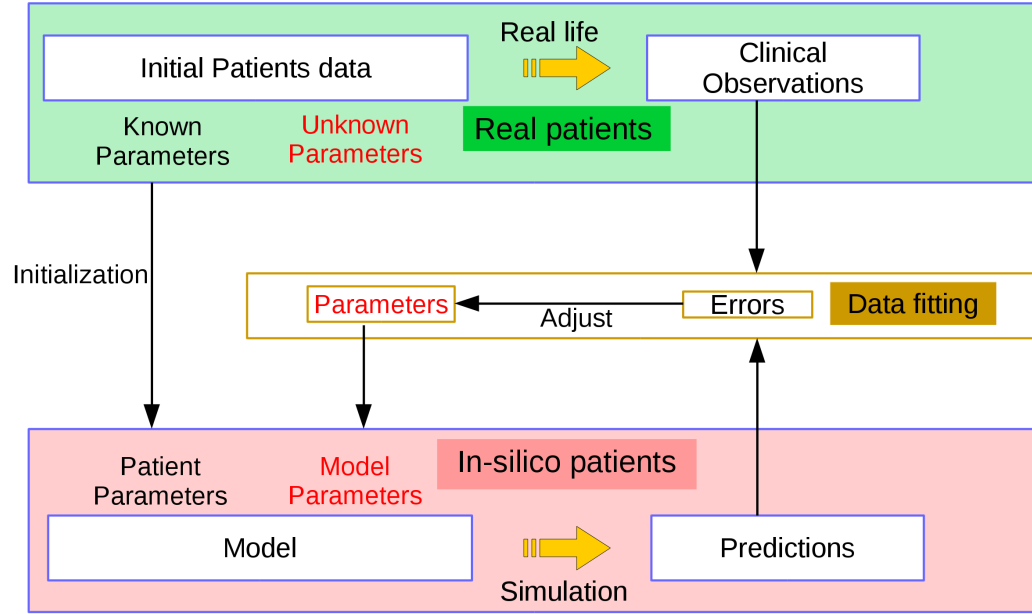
Initial Patients data

Real life

Clinical Observations

Known Parameters

Unknown Parameters

Real patients

Initialization

Parameters

Adjust

Errors

Data fitting

Patient Parameters

Model Parameters

In-silico patients

Model

Predictions

Simulation